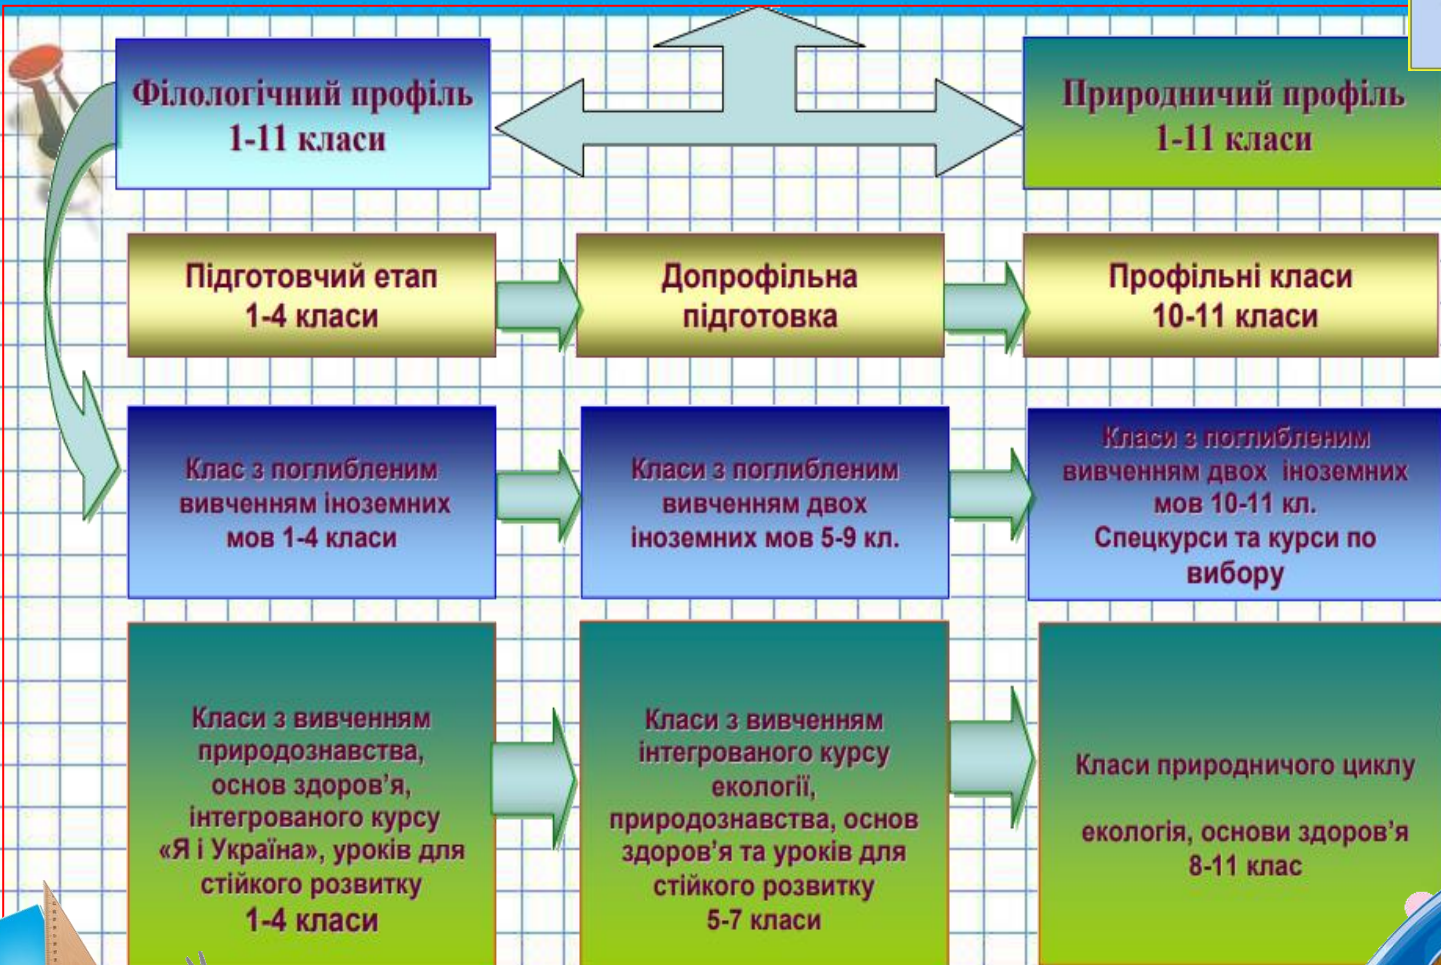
Філологічний профіль
1-11 класи

Природничий профіль
1-11 класи

Підготовчий етап
1-4 класи

Допрофільна підготовка

Профільні класи
10-11 класи

Клас з поглибленим вивченням іноземних мов 1-4 класи

Класи з поглибленим вивченням двох іноземних мов 5-9 кл.

Класи з поглибленим вивченням двох іноземних мов 10-11 кл.
Спецкурси та курси по вибору

Класи з вивченням природознавства, основ здоров'я, інтегрованого курсу «Я і Україна», уроків для стійкого розвитку
1-4 класи

Класи з вивченням інтегрованого курсу екології, природознавства, основ здоров'я та уроків для стійкого розвитку
5-7 класи

Класи природничого циклу

екологія, основи здоров'я
8-11 клас